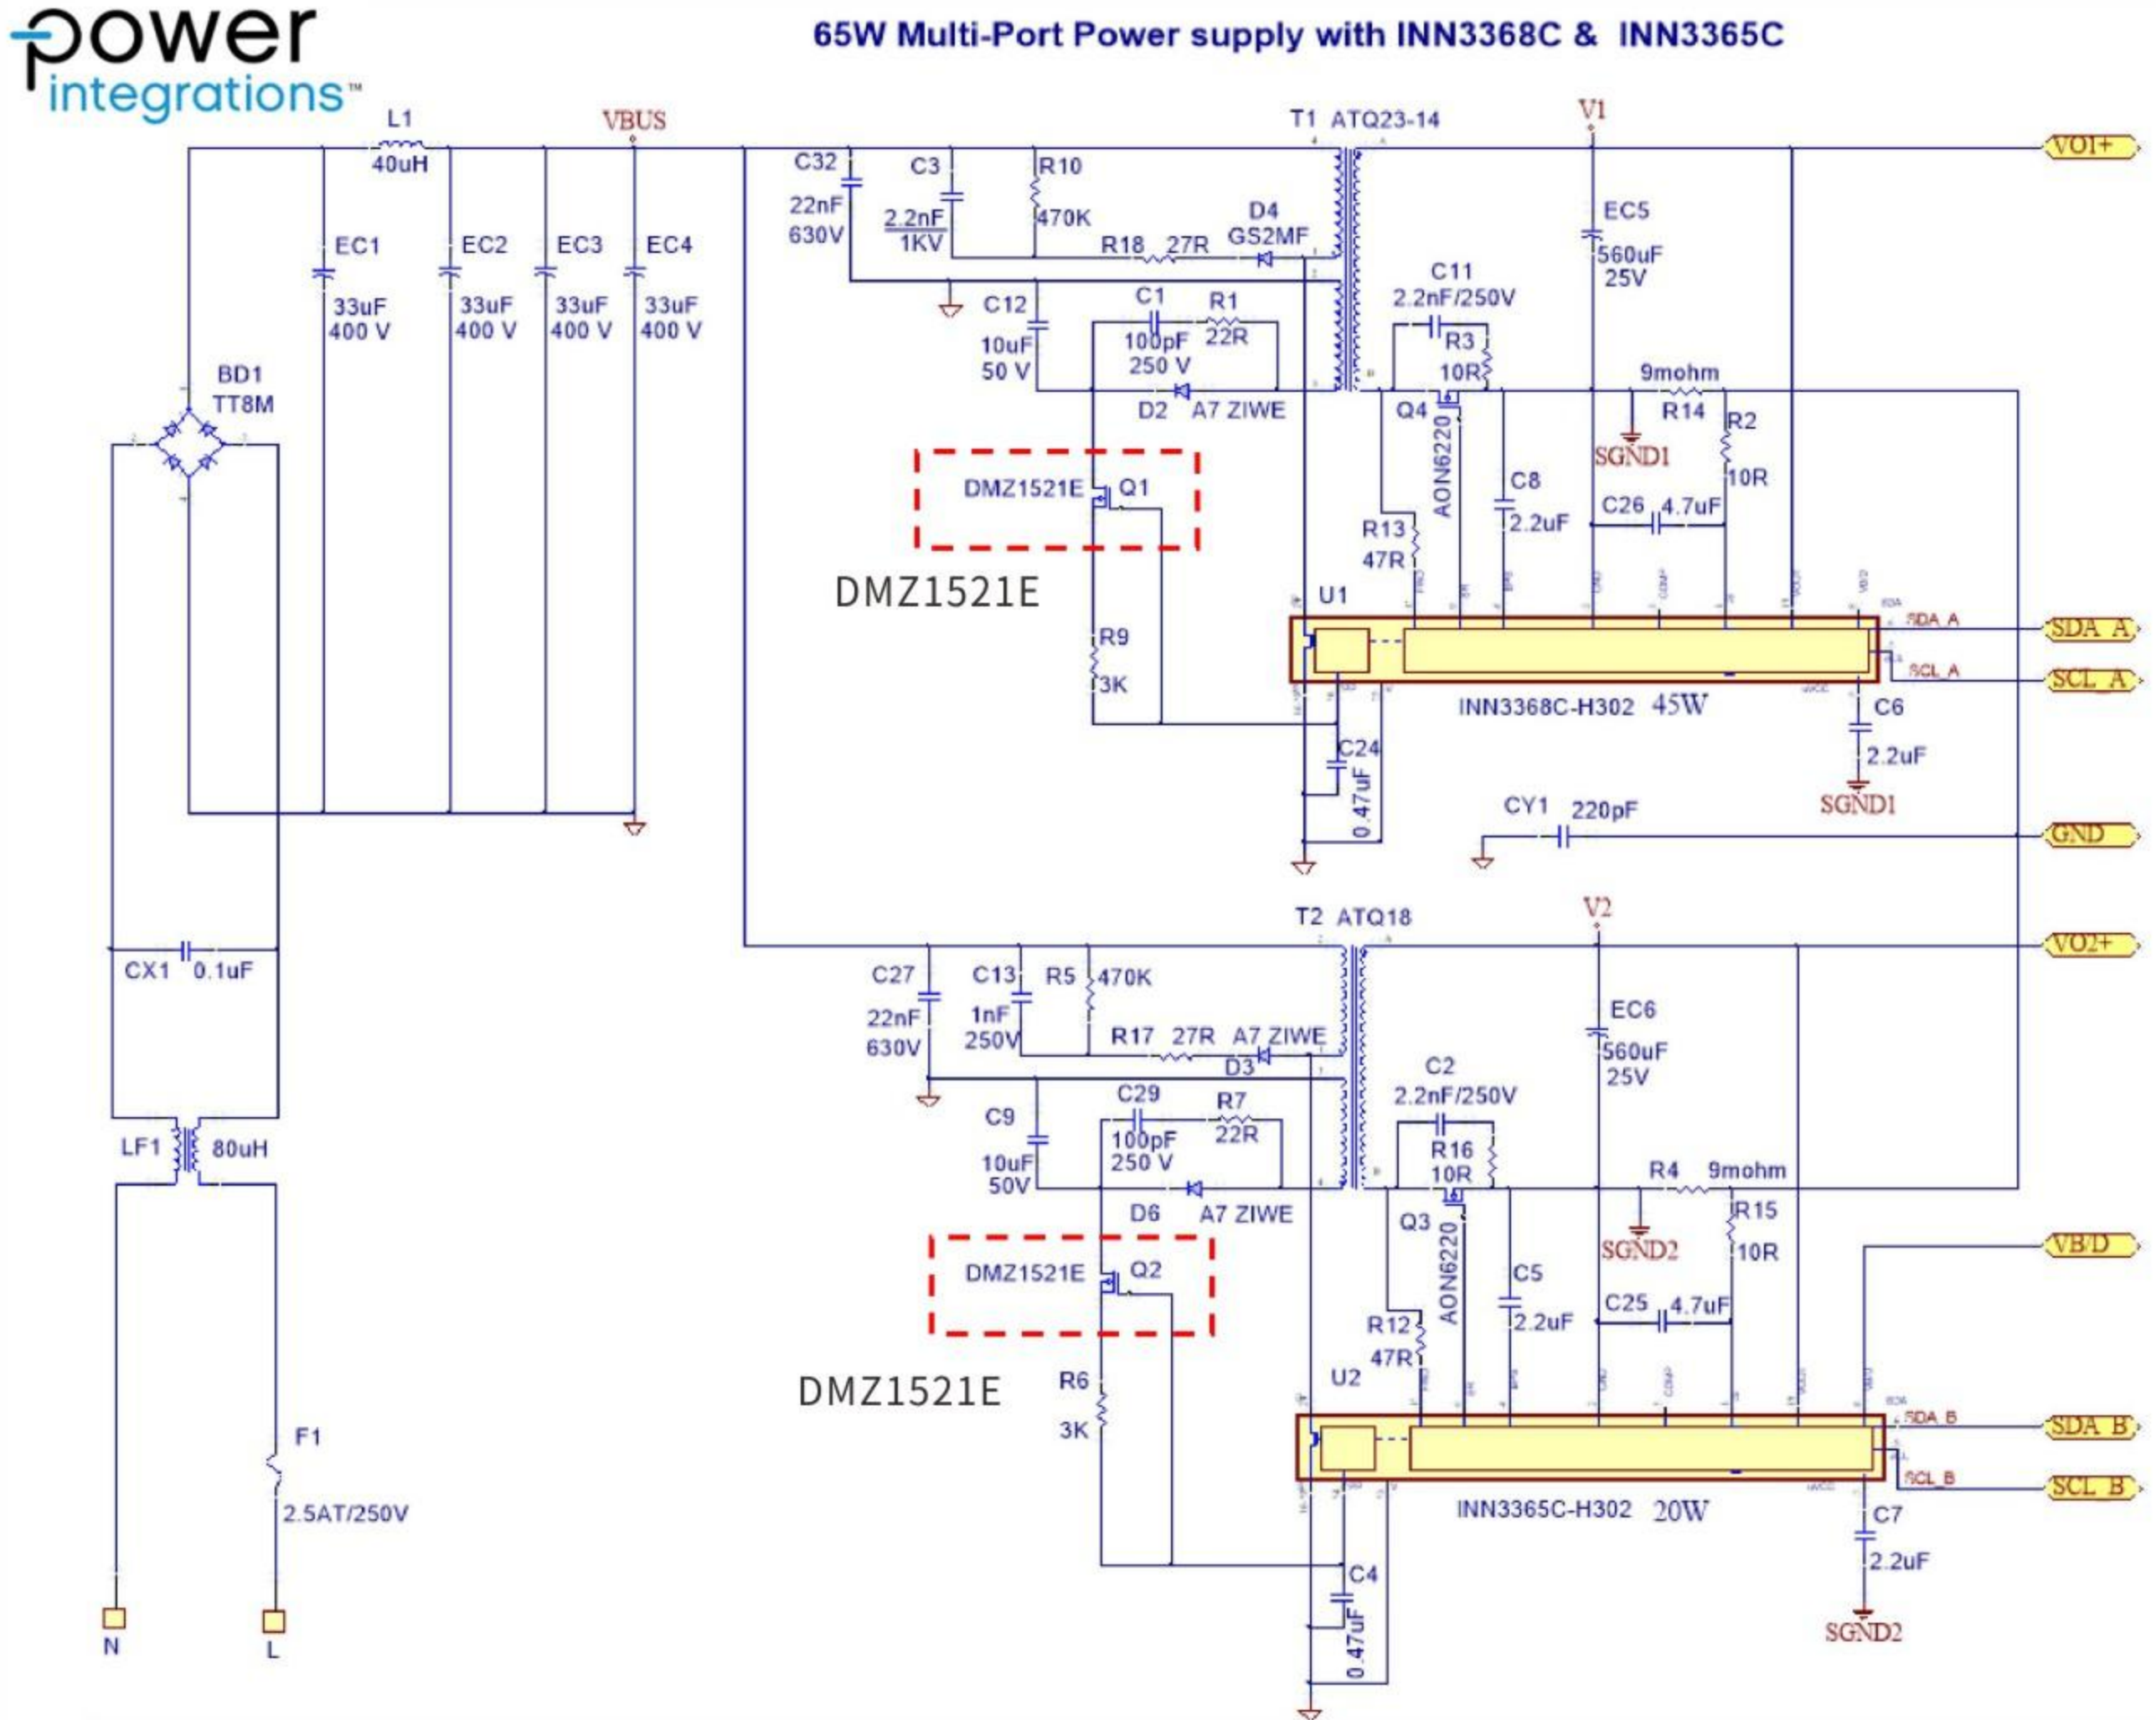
power integrations™

65W Multi-Port Power supply with INN3368C & INN3365C

L1 40uH
VBUS
EC1 33uF 400 V
EC2 33uF 400 V
EC3 33uF 400 V
EC4 33uF 400 V
BD1 TT8M
CX1 0.1uF
LF1 80uH
F1 2.5AT/250V
N
L

T1 ATQ23-14
V1
VO1+
C32 22nF 630V
C3 2.2nF 1KV
R10 470K
R18 27R
D4 GS2MF
C12 10uF 50 V
C1 100pF 250 V
R1 22R
D2 A7 ZIWE
C11 2.2nF/250V
R3 10R
Q4 AON6220
EC5 560uF 25V
9mohm R14
R2 10R
SGND1
C8 2.2uF
C26 4.7uF
R13 47R
DMZ1521E Q1
DMZ1521E
R9 3K
U1
SDA_A
SCL_A
INN3368C-H302 45W
C24 0.47uF
C6 2.2uF
SGND1
CY1 220pF
GND

T2 ATQ18
V2
VO2+
C27 22nF 630V
C13 1nF 250V
R5 470K
R17 27R
A7 ZIWE D3
C9 10uF 50V
C29 100pF 250 V
R7 22R
D6 A7 ZIWE
C2 2.2nF/250V
R16 10R
Q3 AON6220
EC6 560uF 25V
R4 9mohm
R15 10R
SGND2
C5 2.2uF
C25 4.7uF
R12 47R
DMZ1521E Q2
DMZ1521E
R6 3K
U2
VB/D
SDA_B
SCL_B
INN3365C-H302 20W
C4 0.47uF
C7 2.2uF
SGND2